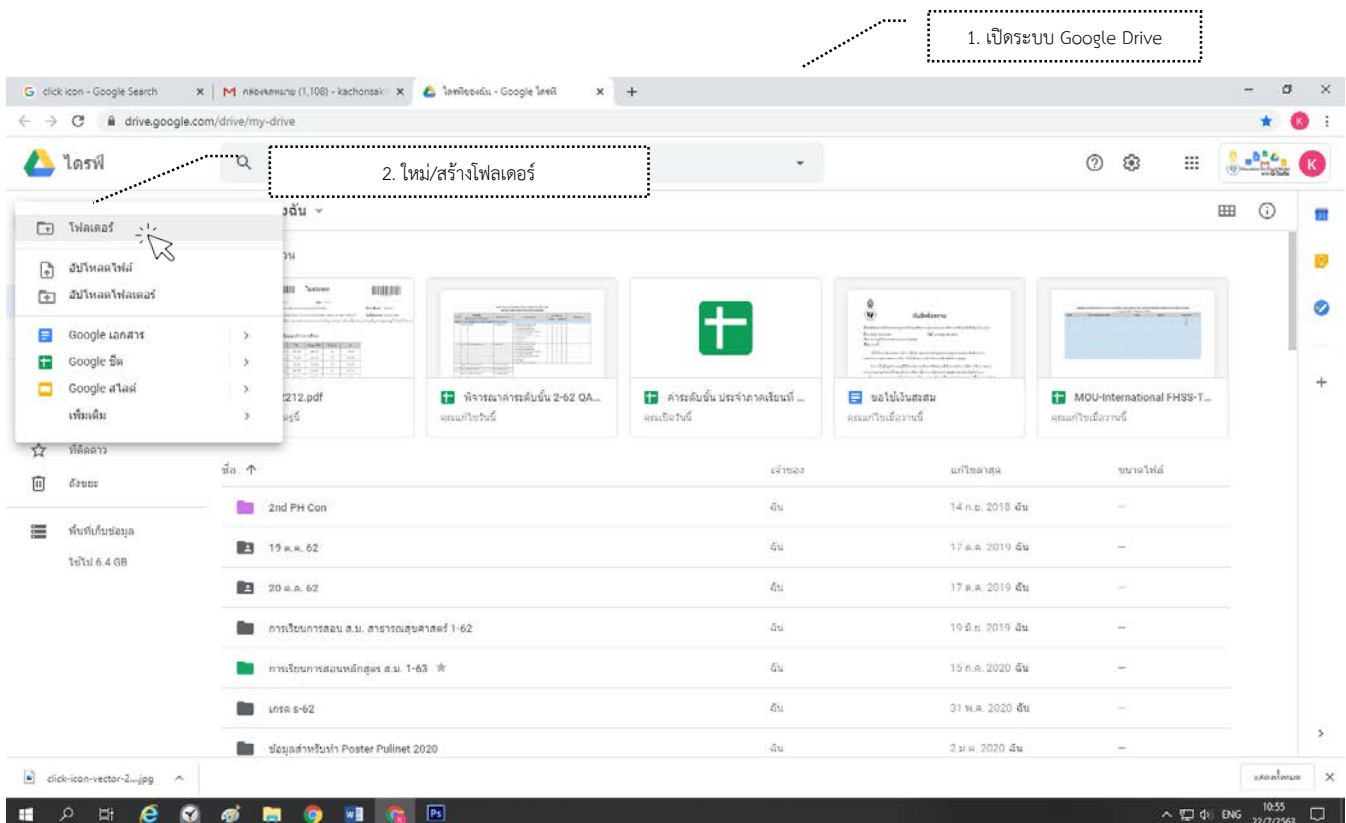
1. เปิดระบบ Google Drive

click icon - Google Search ×
กล่องจดหมาย (1,108) - kachonsak ×
ไดรฟ์ของฉัน - Google ไดรฟ์ ×
+

drive.google.com/drive/my-drive

ไดรฟ์

2. ใหม่/สร้างโฟลเดอร์

โฟลเดอร์
อัปโหลดไฟล์
อัปโหลดโฟลเดอร์
Google เอกสาร
Google ชีต
Google สไลด์
เพิ่มเติม

ที่ติดดาว
ถังขยะ
พื้นที่เก็บข้อมูล
ใช้ไป 6.4 GB

ของฉัน

2212.pdf
พิจารณาคาระดับชั้น 2-62 QA...
คุณแก้ไขวันนี้
ค่าระดับชั้น ประจำภาคเรียนที่ ...
คุณเปิดวันนี้
ขอไปเงินสะสม
คุณแก้ไขเมื่อวานนี้
MOU-International FHSS-T...
คุณแก้ไขเมื่อวานนี้

| ชื่อ ↑ | เจ้าของ | แก้ไขล่าสุด | ขนาดไฟล์ |
|---|---|---|---|
| 2nd PH Con | ฉัน | 14 ก.ย. 2018 ฉัน | — |
| 19 พ.ค. 62 | ฉัน | 17 ต.ค. 2019 ฉัน | — |
| 20 ต.ค. 62 | ฉัน | 17 ต.ค. 2019 ฉัน | — |
| การเรียนการสอน ส.ม. สาธารณสุขศาสตร์ 1-62 | ฉัน | 19 มิ.ย. 2019 ฉัน | — |
| การเรียนการสอนหลักสูตร ส.ม. 1-63 | ฉัน | 15 ก.ค. 2020 ฉัน | — |
| เกรด s-62 | ฉัน | 31 พ.ค. 2020 ฉัน | — |
| ข้อมูลสำหรับทำ Poster Pulinet 2020 | ฉัน | 2 มี.ค. 2020 ฉัน | — |

click-icon-vector-2....jpg
แสดงทั้งหมด

ENG 10:55 22/7/2563